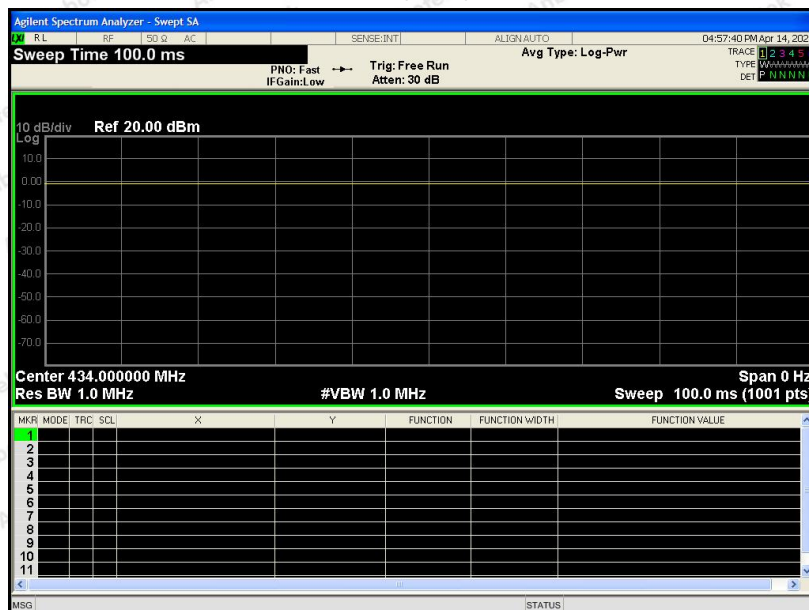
Agilent Spectrum Analyzer - Swept SA

RL RF 50 Ω AC SENSE:INT ALIGN AUTO 04:57:40 PM Apr 14, 202

Sweep Time 100.0 ms

PNO: Fast IFGain:Low

Trig: Free Run Atten: 30 dB

Avg Type: Log-Pwr

TRACE 1 2 3 4 5 TYPE W W W W W DET P N N N N

10 dB/div Ref 20.00 dBm

Log

10.0

0.00

-10.0

-20.0

-30.0

-40.0

-50.0

-60.0

-70.0

Center 434.000000 MHz

Span 0 Hz

Res BW 1.0 MHz

#VBW 1.0 MHz

Sweep 100.0 ms (1001 pts

| MKR | MODE | TRC | SCL | X | Y | FUNCTION | FUNCTION WIDTH | FUNCTION VALUE |
|---|---|---|---|---|---|---|---|---|
| 1 | | | | | | | | |
| 2 | | | | | | | | |
| 3 | | | | | | | | |
| 4 | | | | | | | | |
| 5 | | | | | | | | |
| 6 | | | | | | | | |
| 7 | | | | | | | | |
| 8 | | | | | | | | |
| 9 | | | | | | | | |
| 10 | | | | | | | | |
| 11 | | | | | | | | |

MSG STATUS